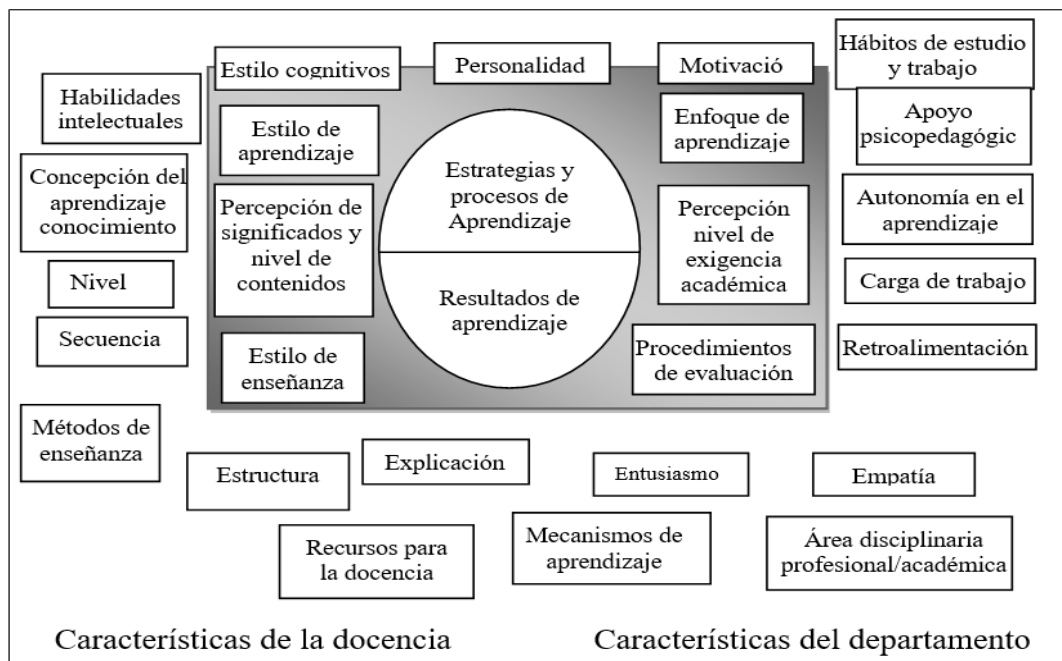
Estilo cognitivos

Personalidad

Motivació

Hábitos de estudio y trabajo

Habilidades intelectuales

Estilo de aprendizaje

Enfoque de aprendizaje

Apoyo psicopedagógic

Concepción del aprendizaje conocimiento

Percepción de significados y nivel de contenidos

Estrategias y procesos de Aprendizaje

Resultados de aprendizaje

Percepción nivel de exigencia académica

Autonomía en el aprendizaje

Nivel

Carga de trabajo

Secuencia

Estilo de enseñanza

Procedimientos de evaluación

Retroalimentación

Métodos de enseñanza

Estructura

Explicación

Entusiasmo

Empatía

Recursos para la docencia

Mecanismos de aprendizaje

Área disciplinaria profesional/académica

Características de la docencia

Características del departamento